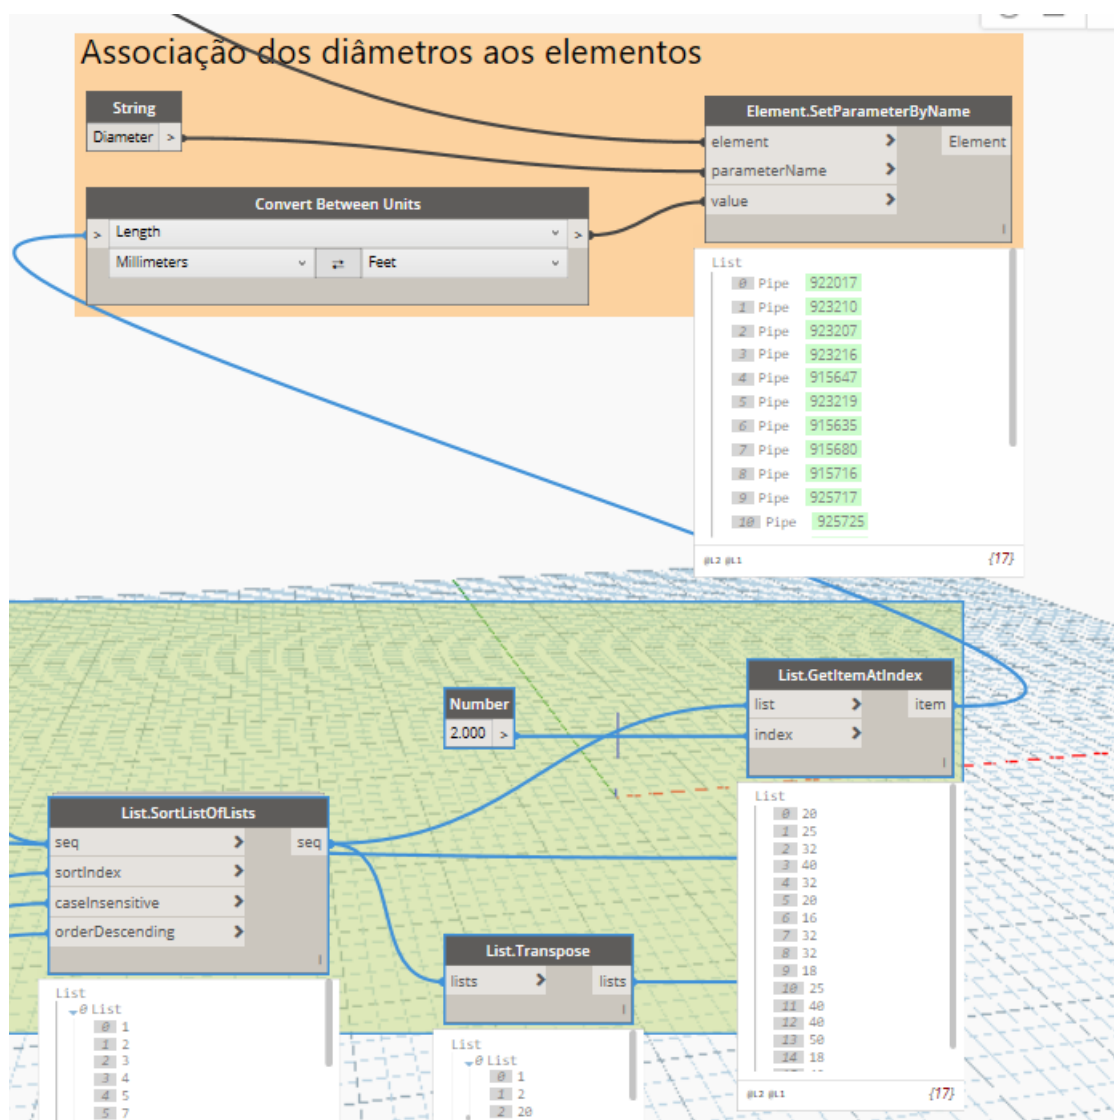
Associação dos diâmetros aos elementos

String
Diameter >

Element.SetParameterByName
element >
parameterName >
value >
Element

Convert Between Units
> Length >
Millimeters ⇄ Feet

List
0 Pipe 922017
1 Pipe 923210
2 Pipe 923207
3 Pipe 923216
4 Pipe 915647
5 Pipe 923219
6 Pipe 915635
7 Pipe 915680
8 Pipe 915716
9 Pipe 925717
10 Pipe 925725
@L2 @L1 {17}

List.GetItemAtIndex
list >
index >
item

Number
2.000 >

List
0 20
1 25
2 32
3 40
4 32
5 20
6 16
7 32
8 32
9 18
10 25
11 40
12 40
13 50
14 18
@L2 @L1 {17}

List.SortListOfLists
seq >
sortIndex >
caseInsensitive >
orderDescending >
seq

List.Transpose
lists >
lists

List
0 List
0 1
1 2
2 3
3 4
4 5
5 7

List
0 List
0 1
1 2
2 20